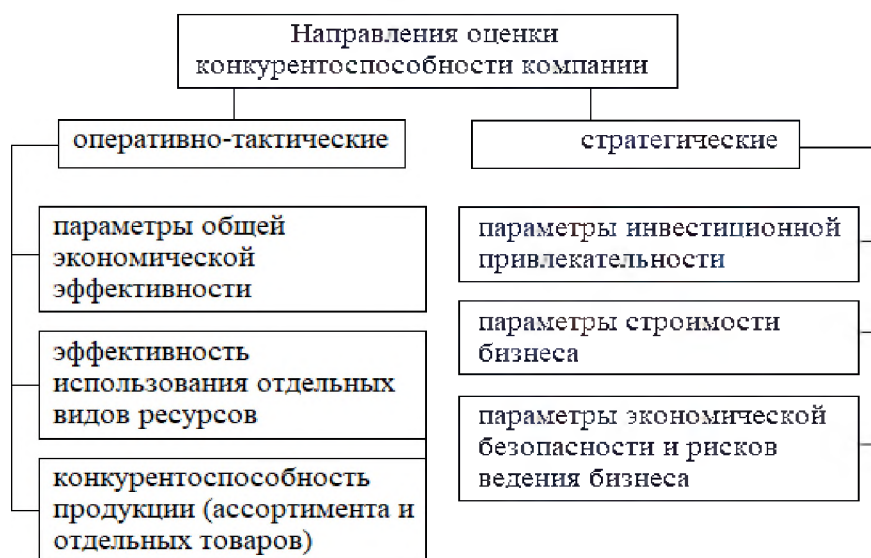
Направления оценки конкурентоспособности компании

оперативно-тактические

параметры общей экономической эффективности

эффективность использования отдельных видов ресурсов

конкурентоспособность продукции (ассортимента и отдельных товаров)

стратегические

параметры инвестиционной привлекательности

параметры строимости бизнеса

параметры экономической безопасности и рисков ведения бизнеса